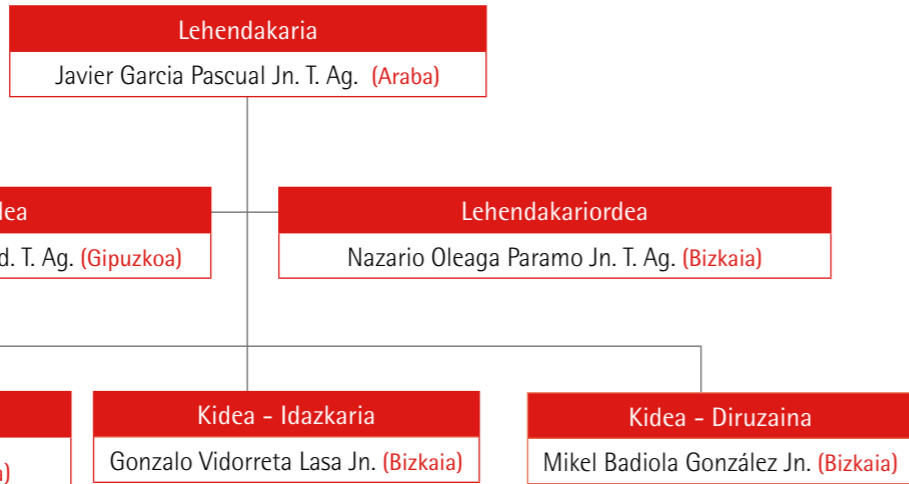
Lehendakaria

Javier Garcia Pascual Jn. T. Ag. (Araba)

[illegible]dea

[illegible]d. T. Ag. (Gipuzkoa)

Lehendakariordea

Nazario Oleaga Paramo Jn. T. Ag. (Bizkaia)

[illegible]a)

Kidea - Idazkaria

Gonzalo Vidorreta Lasa Jn. (Bizkaia)

Kidea - Diruzaina

Mikel Badiola González Jn. (Bizkaia)